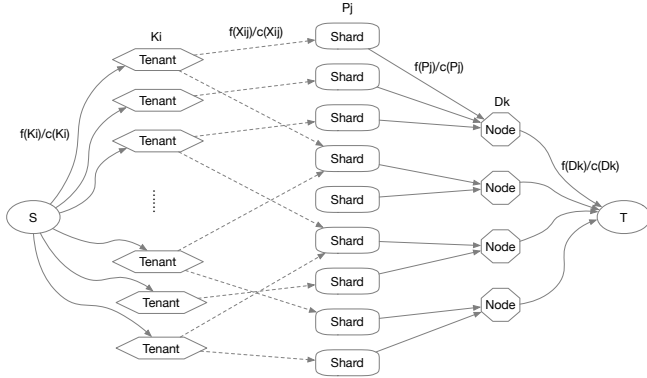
Pj

Ki

f(Xij)/c(Xij)

Shard

Tenant

Shard

f(Pj)/c(Pj)

Tenant

Dk

Shard

Tenant

Node

f(Ki)/c(Ki)

Shard

f(Dk)/c(Dk)

Shard

Node

S

T

Shard

Tenant

Node

Shard

Tenant

Node

Shard

Tenant

Shard